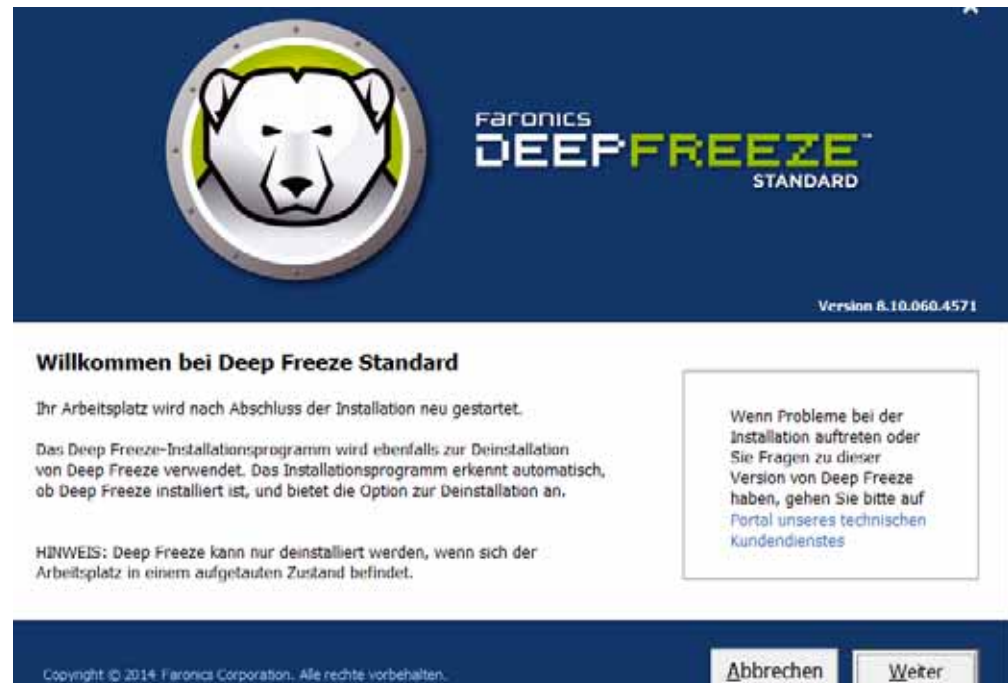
Faronics
DEEPFREEZE™
STANDARD

Version 8.10.060.4571

Willkommen bei Deep Freeze Standard

Ihr Arbeitsplatz wird nach Abschluss der Installation neu gestartet.

Das Deep Freeze-Installationsprogramm wird ebenfalls zur Deinstallation von Deep Freeze verwendet. Das Installationsprogramm erkennt automatisch, ob Deep Freeze installiert ist, und bietet die Option zur Deinstallation an.

HINWEIS: Deep Freeze kann nur deinstalliert werden, wenn sich der Arbeitsplatz in einem aufgetauten Zustand befindet.

Wenn Probleme bei der Installation auftreten oder Sie Fragen zu dieser Version von Deep Freeze haben, gehen Sie bitte auf Portal unseres technischen Kundendienstes

Copyright © 2014 Faronics Corporation. Alle rechte vorbehalten.

Abbrechen

Weiter